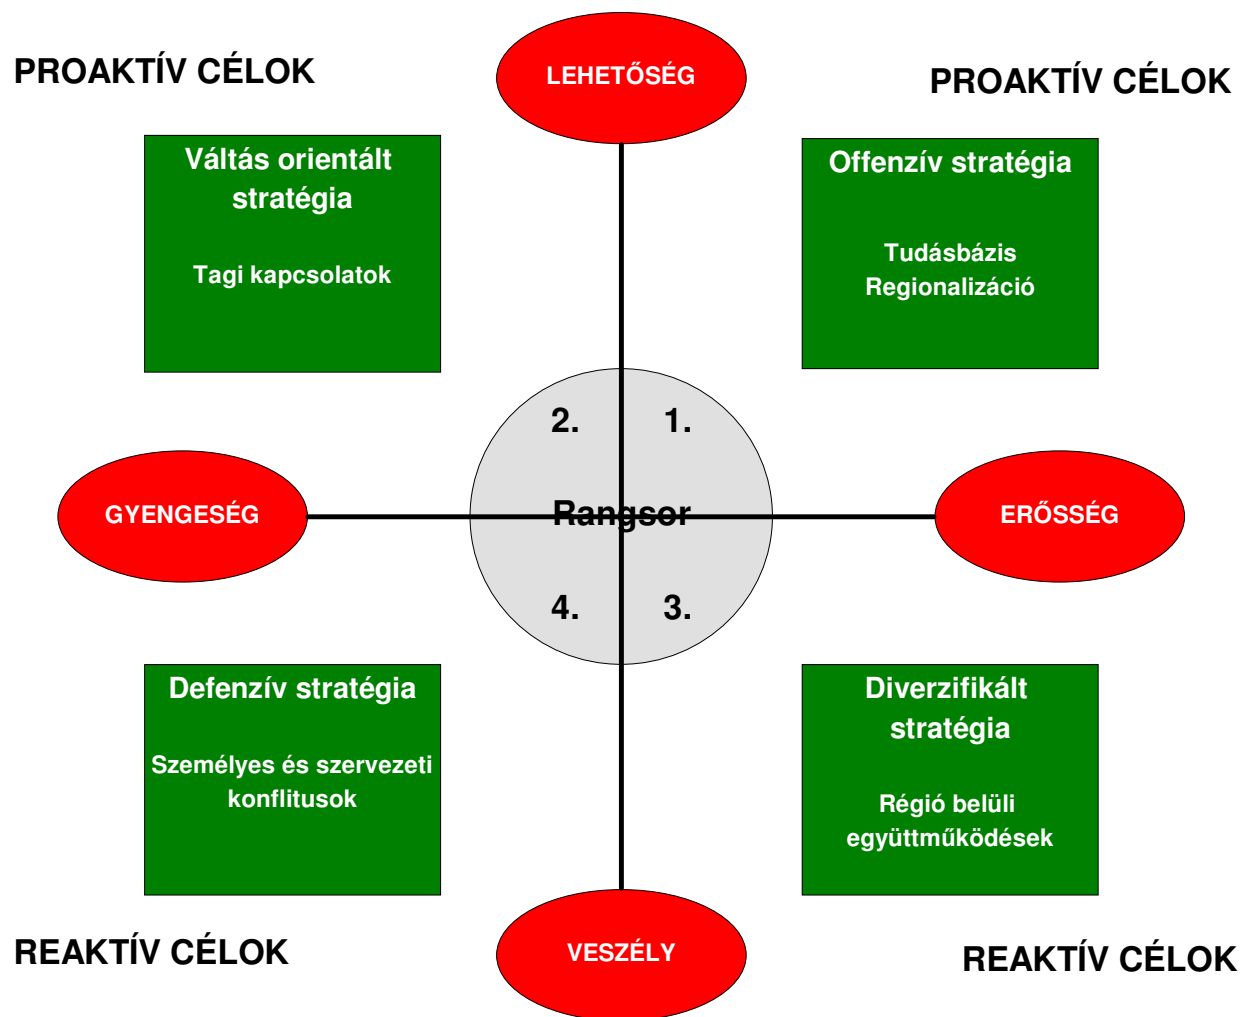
PROAKTÍV CÉLOK

LEHETŐSÉG

PROAKTÍV CÉLOK

Váltás orientált stratégia

Tagi kapcsolatok

Offenzív stratégia

Tudásbázis
Regionalizáció

2.

1.

GYENGESÉG

Rangsor

ERŐSSÉG

4.

3.

Defenzív stratégia

Személyes és szervezeti konflitusok

Diverzifikált stratégia

Régió belüli együttműködések

REAKTÍV CÉLOK

VESZÉLY

REAKTÍV CÉLOK